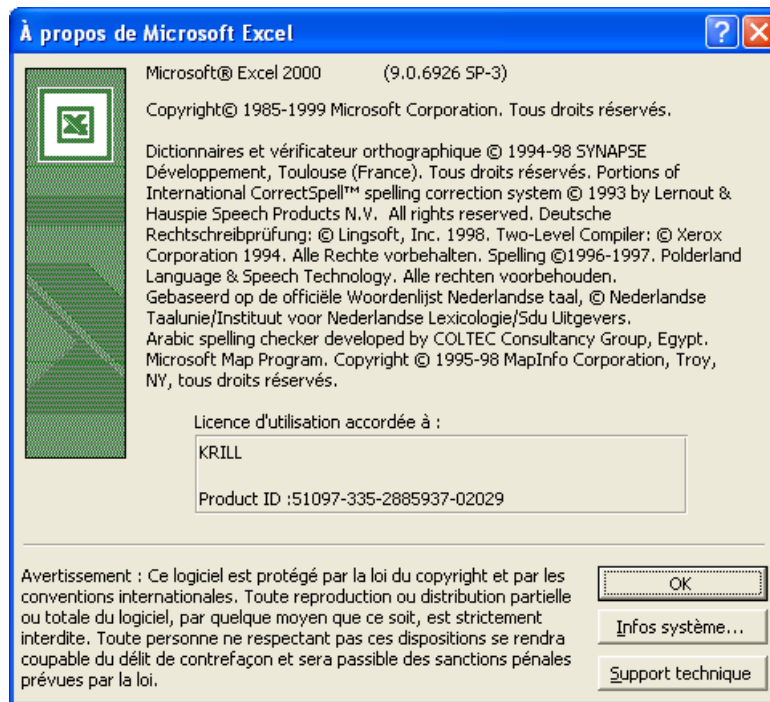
À propos de Microsoft Excel

Microsoft® Excel 2000 (9.0.6926 SP-3)

Copyright© 1985-1999 Microsoft Corporation. Tous droits réservés.

Dictionnaires et vérificateur orthographique © 1994-98 SYNAPSE Développement, Toulouse (France). Tous droits réservés. Portions of International CorrectSpell™ spelling correction system © 1993 by Lernout & Hauspie Speech Products N.V. All rights reserved. Deutsche Rechtschreibprüfung: © Lingsoft, Inc. 1998. Two-Level Compiler: © Xerox Corporation 1994. Alle Rechte vorbehalten. Spelling ©1996-1997. Polderland Language & Speech Technology. Alle rechten voorbehouden. Gebaseerd op de officiële Woordenlijst Nederlandse taal, © Nederlandse Taalunie/Instituut voor Nederlandse Lexicologie/Sdu Uitgevers. Arabic spelling checker developed by COLTEC Consultancy Group, Egypt. Microsoft Map Program. Copyright © 1995-98 MapInfo Corporation, Troy, NY, tous droits réservés.

Licence d'utilisation accordée à :

KRILL

Product ID :51097-335-2885937-02029

Avertissement : Ce logiciel est protégé par la loi du copyright et par les conventions internationales. Toute reproduction ou distribution partielle ou totale du logiciel, par quelque moyen que ce soit, est strictement interdite. Toute personne ne respectant pas ces dispositions se rendra coupable du délit de contrefaçon et sera passible des sanctions pénales prévues par la loi.

OK

Infos système...

Support technique